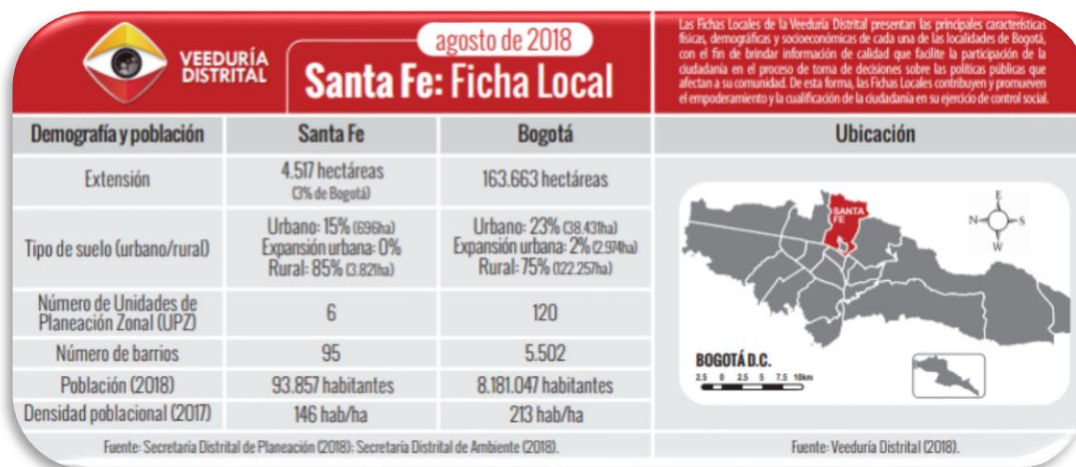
VEEDURÍA DISTRITAL

agosto de 2018

Santa Fe: Ficha Local

Las Fichas Locales de la Veeduría Distrital presentan las principales características físicas, demográficas y socioeconómicas de cada una de las localidades de Bogotá, con el fin de brindar información de calidad que facilite la participación de la ciudadanía en el proceso de toma de decisiones sobre las políticas públicas que afectan a su comunidad. De esta forma, las Fichas Locales contribuyen y promueven el empoderamiento y la cualificación de la ciudadanía en su ejercicio de control social.

| Demografía y población | Santa Fe | Bogotá |
|---|---|---|
| Extensión | 4.517 hectáreas (3% de Bogotá) | 163.663 hectáreas |
| Tipo de suelo (urbano/rural) | Urbano: 15% (696ha) Expansión urbana: 0% Rural: 85% (3.821ha) | Urbano: 23% (38.431ha) Expansión urbana: 2% (2.974ha) Rural: 75% (122.257ha) |
| Número de Unidades de Planeación Zonal (UPZ) | 6 | 120 |
| Número de barrios | 95 | 5.502 |
| Población (2018) | 93.857 habitantes | 8.181.047 habitantes |
| Densidad poblacional (2017) | 146 hab/ha | 213 hab/ha |

Fuente: Secretaría Distrital de Planeación (2018); Secretaría Distrital de Ambiente (2018).

Ubicación

SANTA FE

E N S W

BOGOTÁ D.C.

2.5 0 2.5 5 7.5 10km

Fuente: Veeduría Distrital (2018).